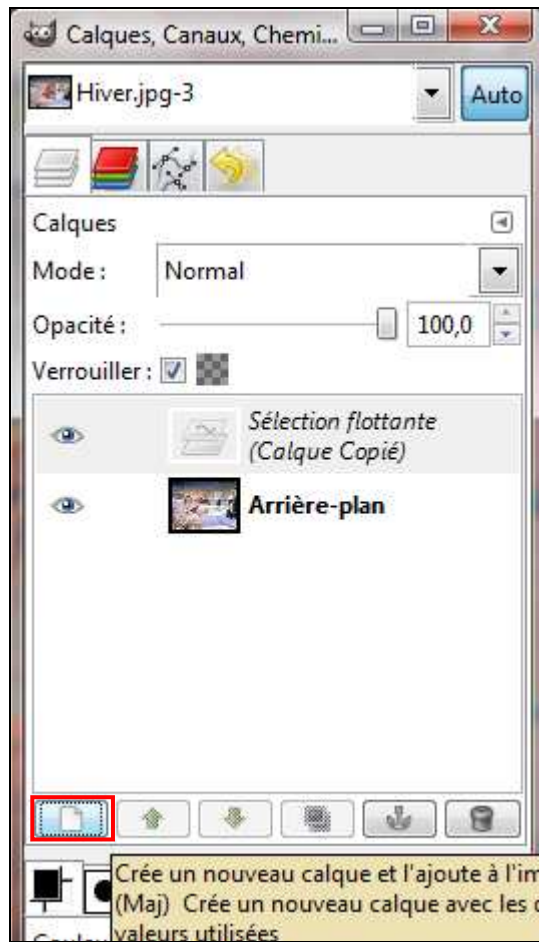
Calques, Canaux, Chemi...

Hiver.jpg-3

Auto

Calques

Mode : Normal

Opacité : 100,0

Verrouiller :

Sélection flottante (Calque Copié)

Arrière-plan

Crée un nouveau calque et l'ajoute à l'im
(Maj) Crée un nouveau calque avec les
valeurs utilisées

Couleu